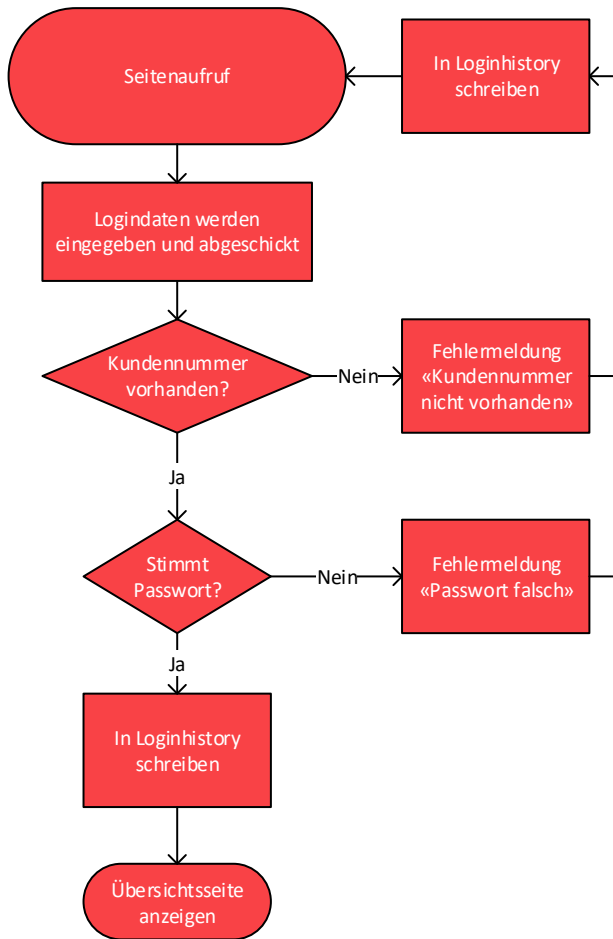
Seitenaufruf

In Loginhistory schreiben

Logindaten werden eingegeben und abgeschickt

Kundennummer vorhanden?

Nein

Fehlermeldung «Kundennummer nicht vorhanden»

Ja

Stimmt Passwort?

Nein

Fehlermeldung «Passwort falsch»

Ja

In Loginhistory schreiben

Übersichtsseite anzeigen